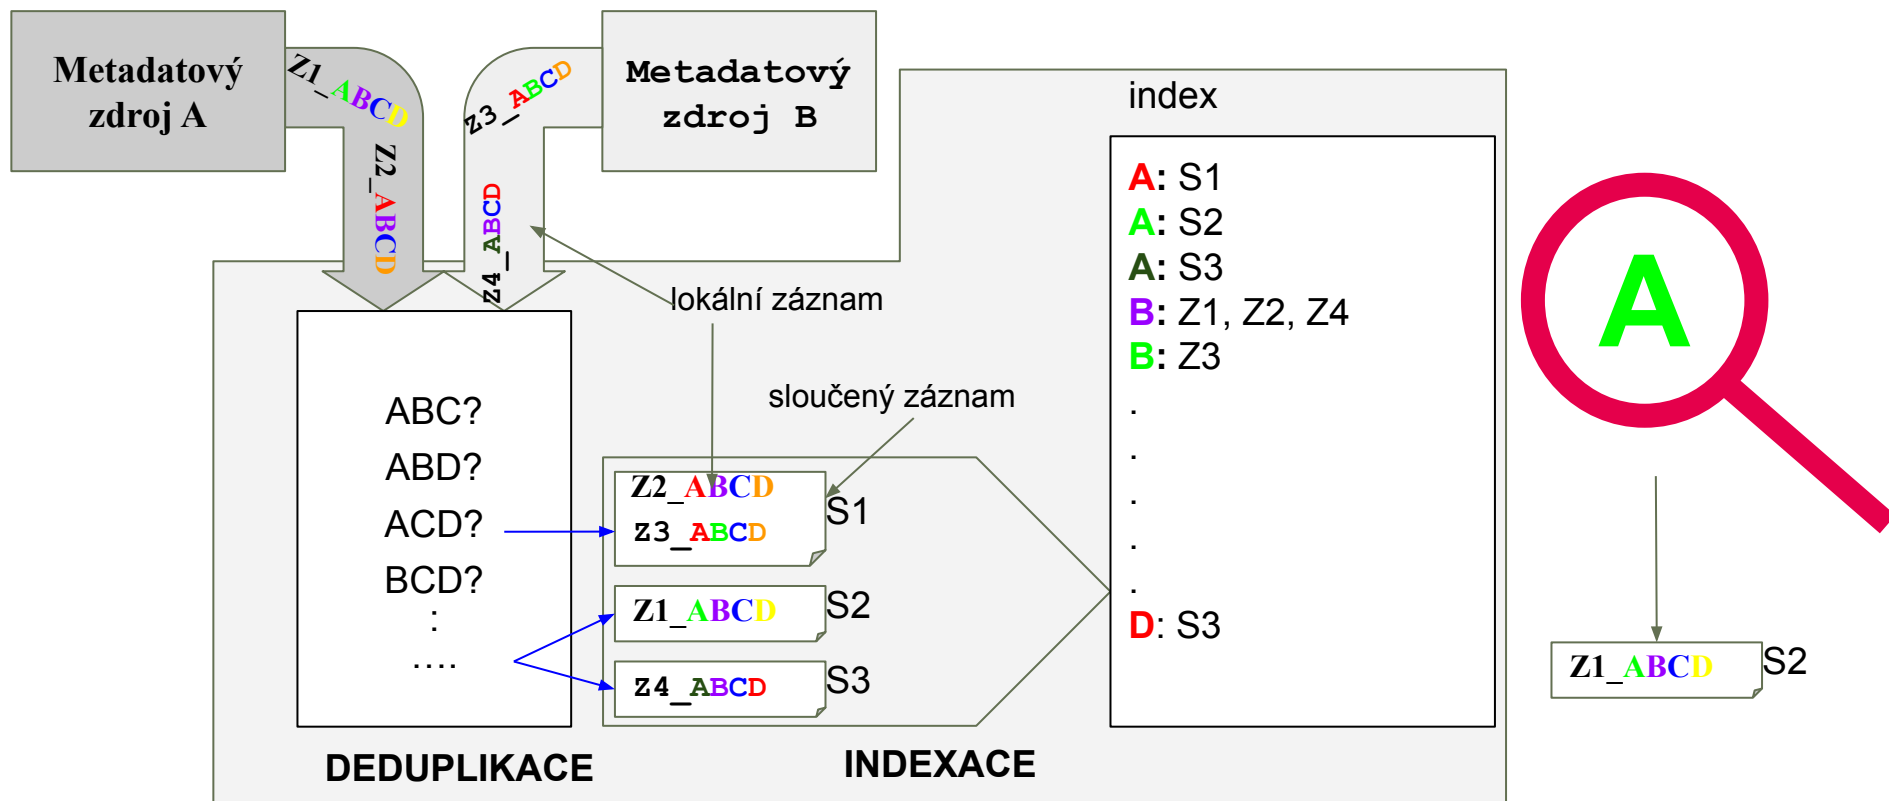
Metadatový zdroj A

Z1_ABCD

Z2_ABCD

Z3_ABCD

Metadatový zdroj B

Z4_ABCD

index

A: S1
A: S2
A: S3
B: Z1, Z2, Z4
B: Z3
.
.
.
.
.
D: S3

A

lokální záznam

sloučený záznam

ABC?
ABD?
ACD?
BCD?
:
....

Z2_ABCD
Z3_ABCD
S1

Z1_ABCD
S2

Z4_ABCD
S3

Z1_ABCD
S2

DEDUPLIKACE

INDEXACE